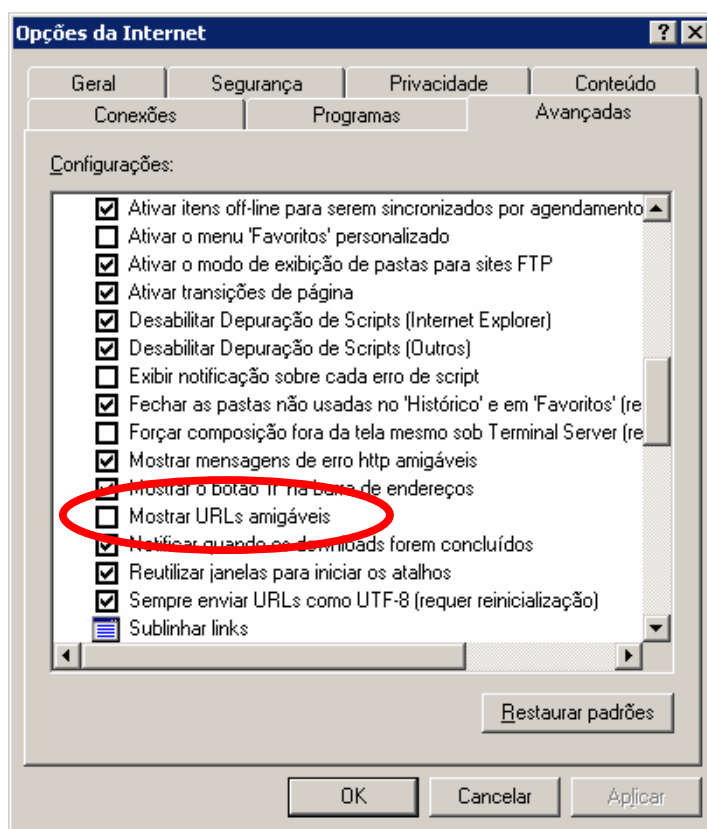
Opções da Internet

?

Geral
Segurança
Privacidade
Conteúdo
Conexões
Programas
Avançadas

Configurações:

Ativar itens off-line para serem sincronizados por agendamento
Ativar o menu 'Favoritos' personalizado
Ativar o modo de exibição de pastas para sites FTP
Ativar transições de página
Desabilitar Depuração de Scripts (Internet Explorer)
Desabilitar Depuração de Scripts (Outros)
Exibir notificação sobre cada erro de script
Fechar as pastas não usadas no 'Histórico' e em 'Favoritos' (re
Forçar composição fora da tela mesmo sob Terminal Server (re
Mostrar mensagens de erro http amigáveis
Mostrar o botão 'Ir' na barra de endereços
Mostrar URLs amigáveis
Notificar quando os downloads forem concluídos
Reutilizar janelas para iniciar os atalhos
Sempre enviar URLs como UTF-8 (requer reinicialização)
Sublinhar links

Restaurar padrões

OK
Cancelar
Aplicar